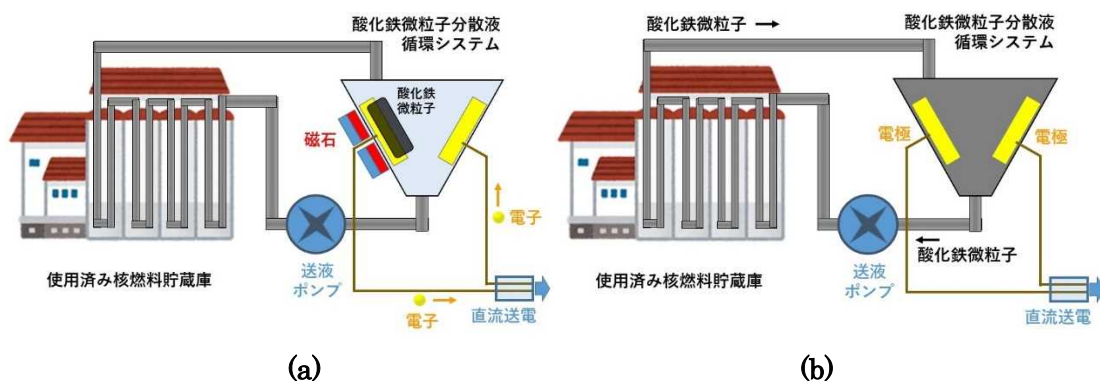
酸化鉄微粒子分散液
循環システム

酸化鉄微粒子

磁石

電子

使用済み核燃料貯蔵庫

送液
ポンプ

電子

直流送電

(a)

酸化鉄微粒子 →

酸化鉄微粒子分散液
循環システム

電極

電極

← 酸化鉄微粒子

使用済み核燃料貯蔵庫

送液
ポンプ

直流送電

(b)